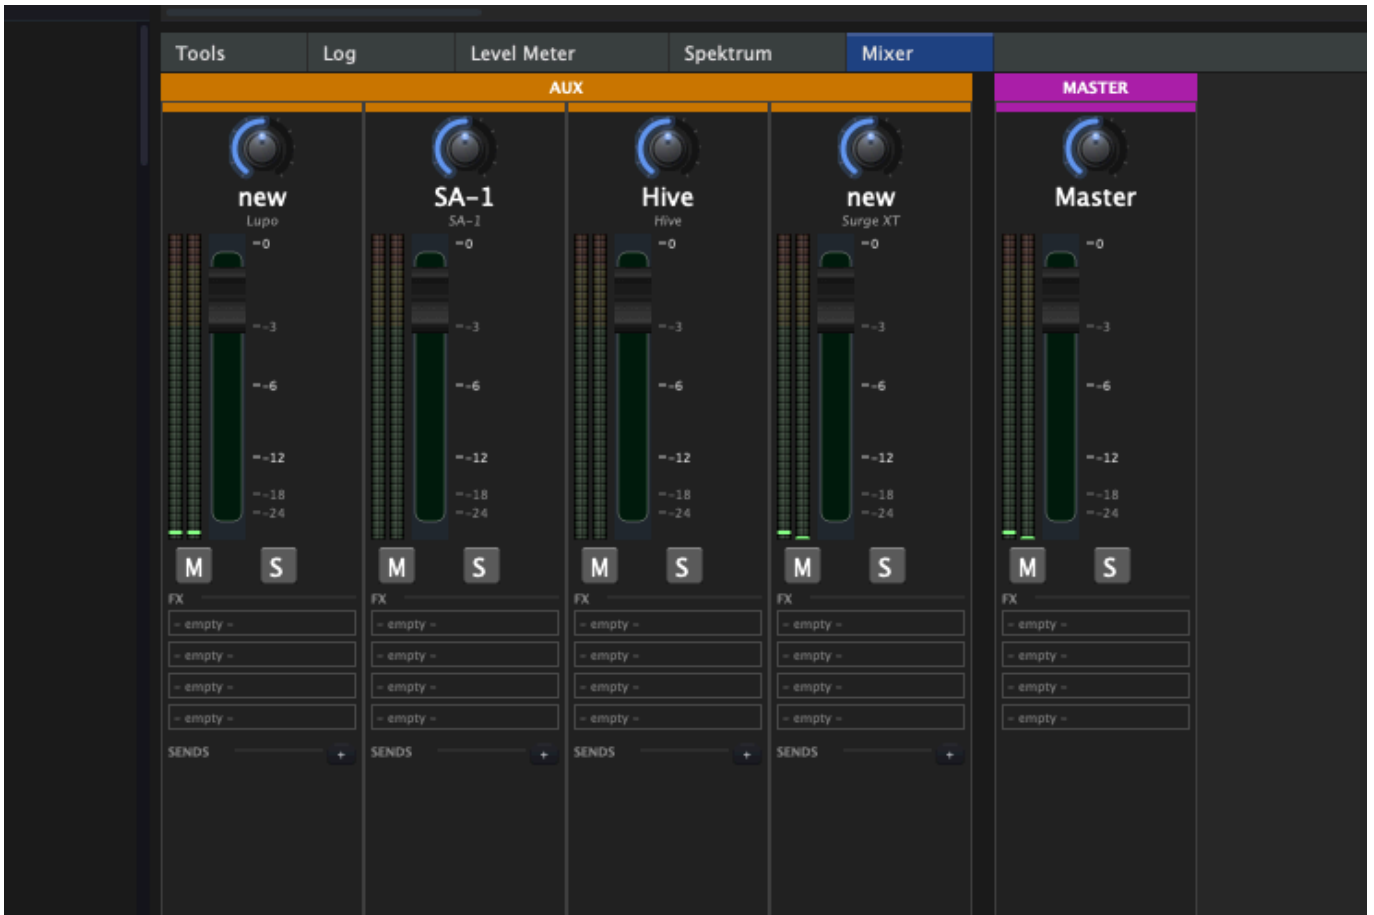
Tools Log Level Meter Spektrum Mixer

AUX

MASTER

new
Lupo
-0
-3
-6
-12
-18
-24
M S
FX
- empty -
- empty -
- empty -
- empty -
SENDS +

SA-1
SA-1
-0
-3
-6
-12
-18
-24
M S
FX
- empty -
- empty -
- empty -
- empty -
SENDS +

Hive
Hive
-0
-3
-6
-12
-18
-24
M S
FX
- empty -
- empty -
- empty -
- empty -
SENDS +

new
Surge XT
-0
-3
-6
-12
-18
-24
M S
FX
- empty -
- empty -
- empty -
- empty -
SENDS +

Master
-0
-3
-6
-12
-18
-24
M S
FX
- empty -
- empty -
- empty -
- empty -